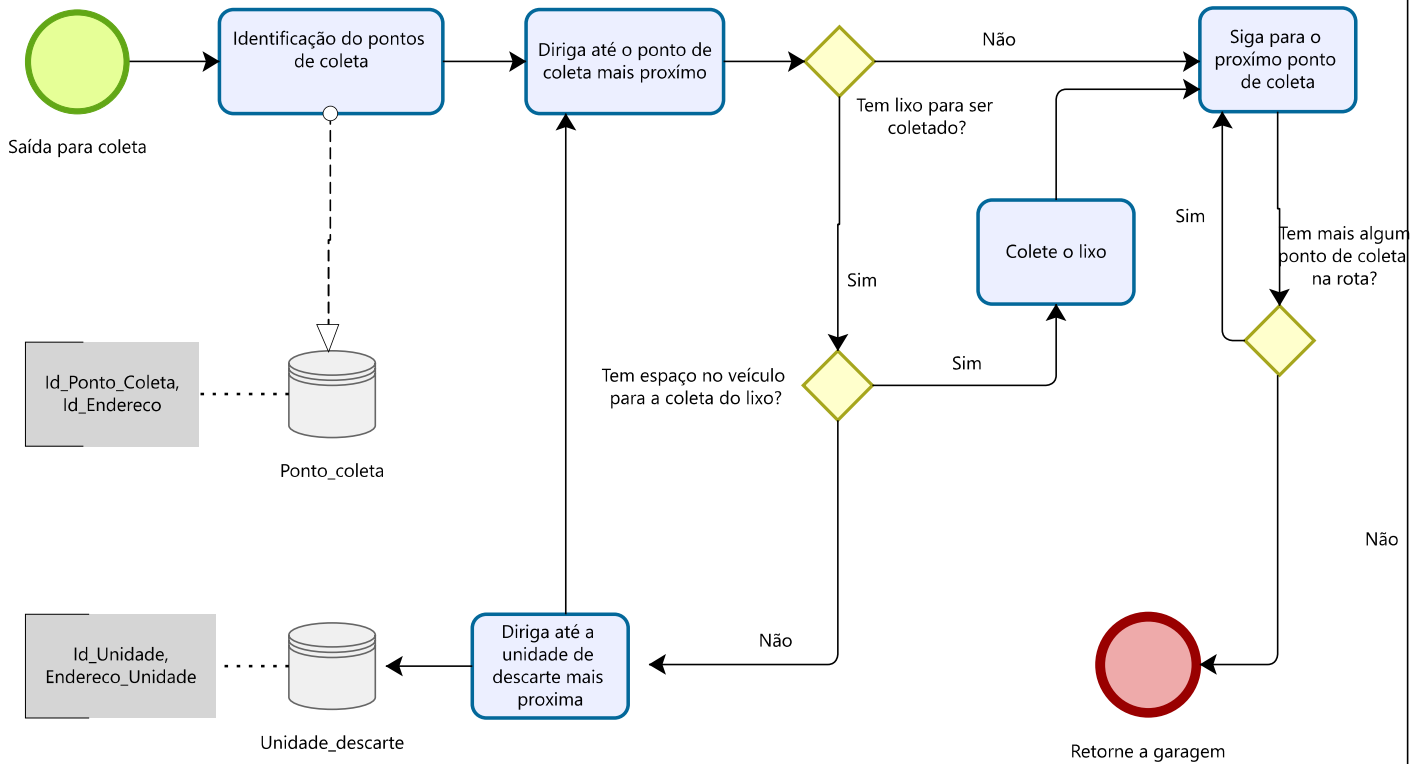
Saída para coleta

Identificação do pontos de coleta

Diriga até o ponto de coleta mais proxímo

Não

Tem lixo para ser coletado?

Siga para o proxímo ponto de coleta

Sim

Colete o lixo

Sim

Tem mais algum ponto de coleta na rota?

Id_Ponto_Coleta, Id_Endereco

Ponto_coleta

Tem espaço no veículo para a coleta do lixo?

Sim

Não

Id_Unidade, Endereco_Unidade

Unidade_descarte

Diriga até a unidade de descarte mais proxima

Não

Retorne a garagem